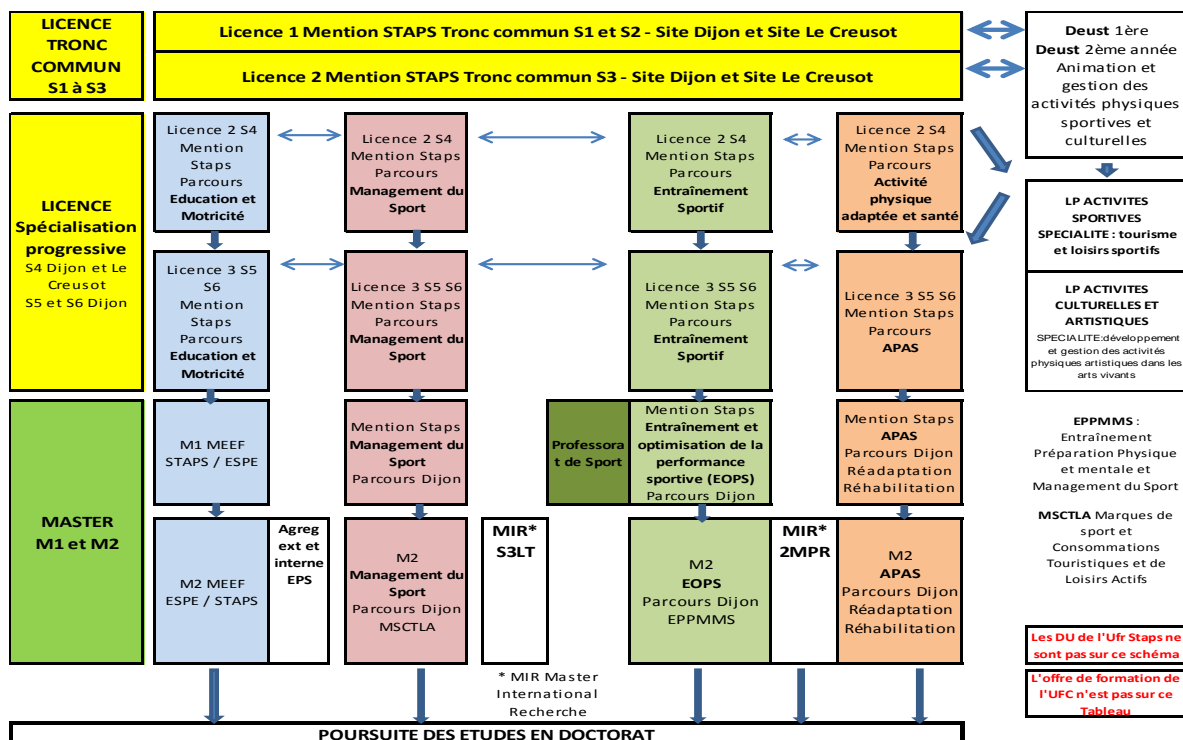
LICENCE TRONC COMMUN S1 à S3

Licence 1 Mention STAPS Tronc commun S1 et S2 - Site Dijon et Site Le Creusot

Licence 2 Mention STAPS Tronc commun S3 - Site Dijon et Site Le Creusot

Deust 1ère
Deust 2ème année
Animation et gestion des activités physiques sportives et culturelles

LICENCE Spécialisation progressive
S4 Dijon et Le Creusot
S5 et S6 Dijon

Licence 2 S4 Mention Staps Parcours Education et Motricité

Licence 2 S4 Mention Staps Parcours Management du Sport

Licence 2 S4 Mention Staps Parcours Entraînement Sportif

Licence 2 S4 Mention Staps Parcours Activité physique adaptée et santé

LP ACTIVITES SPORTIVES SPECIALITE : tourisme et loisirs sportifs

Licence 3 S5 S6 Mention Staps Parcours Education et Motricité

Licence 3 S5 S6 Mention Staps Parcours Management du Sport

Licence 3 S5 S6 Mention Staps Parcours Entraînement Sportif

Licence 3 S5 S6 Mention Staps Parcours APAS

LP ACTIVITES CULTURELLES ET ARTISTIQUES
SPECIALITE:développement et gestion des activités physiques artistiques dans les arts vivants

MASTER M1 et M2

M1 MEEF STAPS / ESPE

Mention Staps Management du Sport Parcours Dijon

Professorat de Sport

Mention Staps Entraînement et optimisation de la performance sportive (EOPS) Parcours Dijon

Mention Staps APAS Parcours Dijon Réadaptation Réhabilitation

EPPMMS : Entraînement Préparation Physique et mentale et Management du Sport

MSCTLA Marques de sport et Consommations Touristiques et de Loisirs Actifs

M2 MEEF ESPE / STAPS

Agreg ext et interne EPS

M2 Management du Sport Parcours Dijon MSCTLA

MIR* S3LT

M2 EOPS Parcours Dijon EPPMMS

MIR* 2MPR

M2 APAS Parcours Dijon Réadaptation Réhabilitation

Les DU de l'Ufr Staps ne sont pas sur ce schéma

* MIR Master International Recherche

L'offre de formation de l'UFC n'est pas sur ce Tableau

POURSUITE DES ETUDES EN DOCTORAT